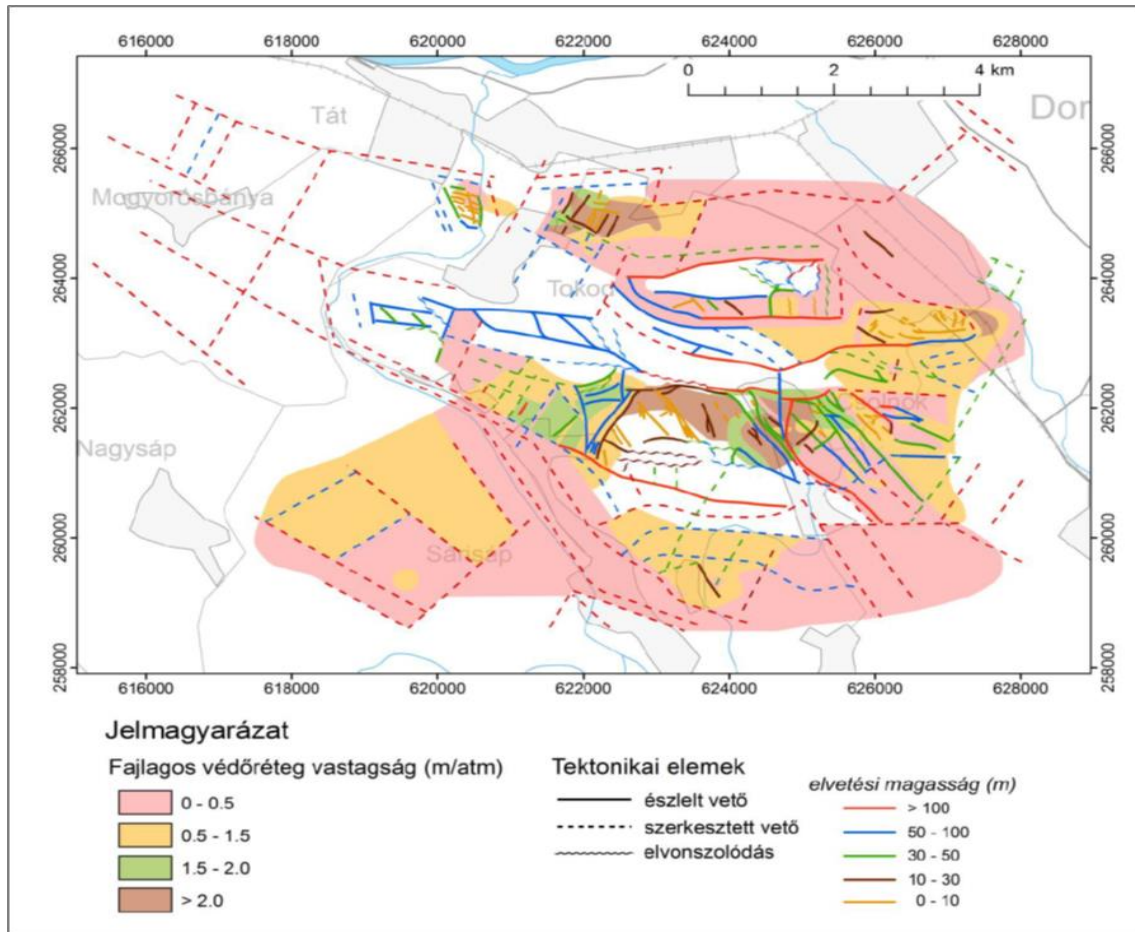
616000 618000 620000 622000 624000 626000 628000

0 2 4 km

Tát

Dor

Mogyorósbánya

Tokod

Nagysáp

Sárisáp

266000 264000 262000 260000 258000

266000 264000 262000 260000 258000

616000 618000 620000 622000 624000 626000 628000

Jelmagyarázat

Fajlagos védőréteg vastagság (m/atm)

0 - 0.5

0.5 - 1.5

1.5 - 2.0

> 2.0

Tektonikai elemek

észlelt vető

szerkesztett vető

elvonszolódás

elvetési magasság (m)

> 100

50 - 100

30 - 50

10 - 30

0 - 10